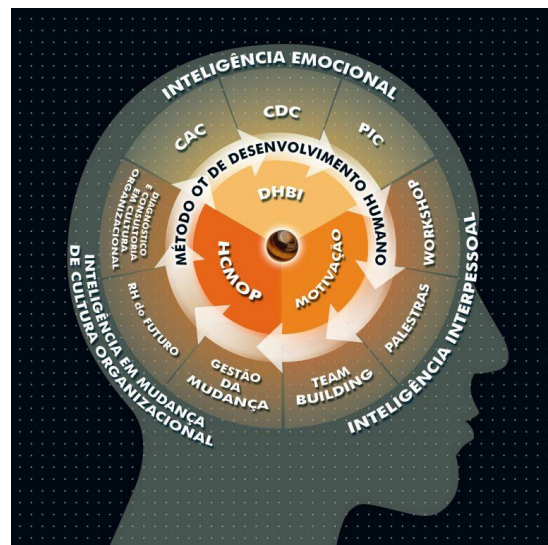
INTELIGÊNCIA EMOCIONAL

CAC

CDC

PIC

MÉTODO OT DE DESENVOLVIMENTO HUMANO

DHBI

HCMOP

MOTIVAÇÃO

DIAGNÓSTICO E CONSULTORIA EM CULTURA ORGANIZACIONAL

WORKSHOP

RH do FUTURO

PALESTRAS

GESTÃO DA MUDANÇA

TEAM BUILDING

INTELIGÊNCIA EM MUDANÇA DE CULTURA ORGANIZACIONAL

INTELIGÊNCIA INTERPESSOAL